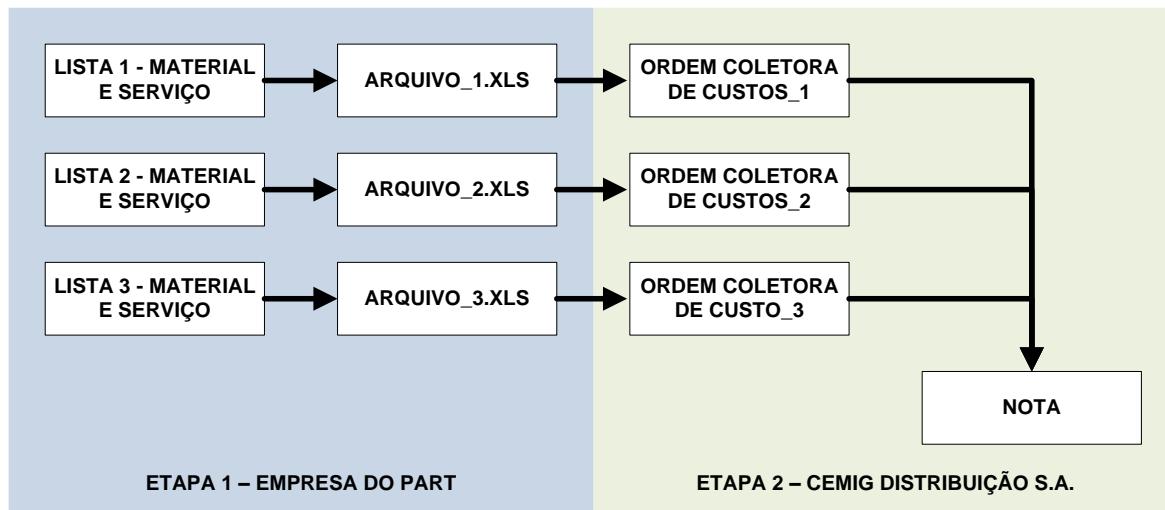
LISTA 1 - MATERIAL E SERVIÇO

ARQUIVO_1.XLS

ORDEM COLETORA DE CUSTOS_1

LISTA 2 - MATERIAL E SERVIÇO

ARQUIVO_2.XLS

ORDEM COLETORA DE CUSTOS_2

LISTA 3 - MATERIAL E SERVIÇO

ARQUIVO_3.XLS

ORDEM COLETORA DE CUSTO_3

NOTA

ETAPA 1 – EMPRESA DO PART

ETAPA 2 – CEMIG DISTRIBUIÇÃO S.A.